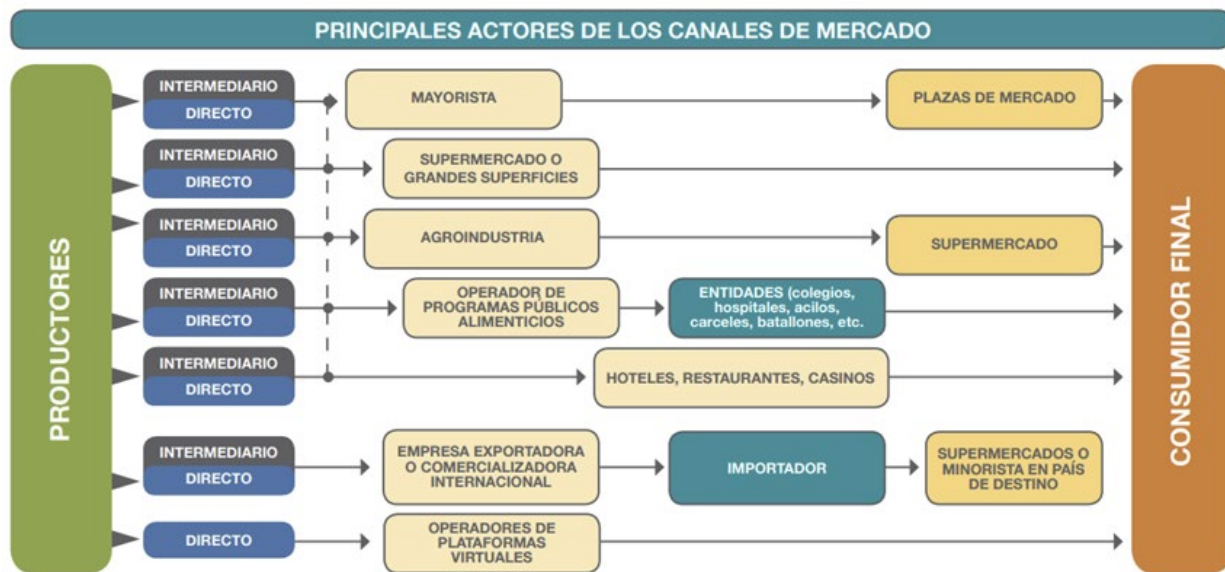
PRINCIPALES ACTORES DE LOS CANALES DE MERCADO

PRODUCTORES

INTERMEDIARIO
DIRECTO
MAYORISTA
PLAZAS DE MERCADO

INTERMEDIARIO
DIRECTO
SUPERMERCADO O GRANDES SUPERFICIES

INTERMEDIARIO
DIRECTO
AGROINDUSTRIA
SUPERMERCADO

INTERMEDIARIO
DIRECTO
OPERADOR DE PROGRAMAS PÚBLICOS ALIMENTICIOS
ENTIDADES (colegios, hospitales, acilos, carceles, batallones, etc.

INTERMEDIARIO
DIRECTO
HOTELES, RESTAURANTES, CASINOS

INTERMEDIARIO
DIRECTO
EMPRESA EXPORTADORA O COMERCIALIZADORA INTERNACIONAL
IMPORTADOR
SUPERMERCADOS O MINORISTA EN PAÍS DE DESTINO

DIRECTO
OPERADORES DE PLATAFORMAS VIRTUALES

CONSUMIDOR FINAL